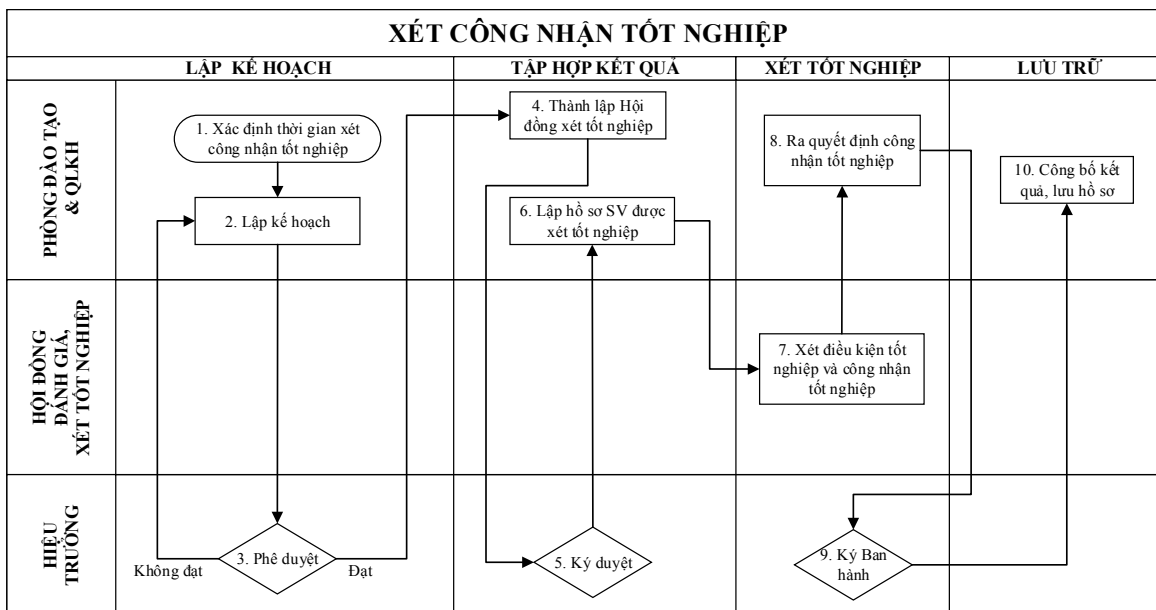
XÉT CÔNG NHẬN TỐT NGHIỆP

| | LẬP KẾ HOẠCH | TẬP HỢP KẾT QUẢ | XÉT TỐT NGHIỆP | LƯU TRỮ |
|---|---|---|---|---|
| PHÒNG ĐÀO TẠO & QLKH | 1. Xác định thời gian xét công nhận tốt nghiệp<br>2. Lập kế hoạch | 4. Thành lập Hội đồng xét tốt nghiệp<br>6. Lập hồ sơ SV được xét tốt nghiệp | 8. Ra quyết định công nhận tốt nghiệp | 10. Công bố kết quả, lưu hồ sơ |
| HỘI ĐỒNG ĐÁNH GIÁ, XÉT TỐT NGHIỆP | | | 7. Xét điều kiện tốt nghiệp và công nhận tốt nghiệp | |
| HIỆU TRƯỞNG | Không đạt<br>3. Phê duyệt<br>Đạt | 5. Ký duyệt | 9. Ký Ban hành | |